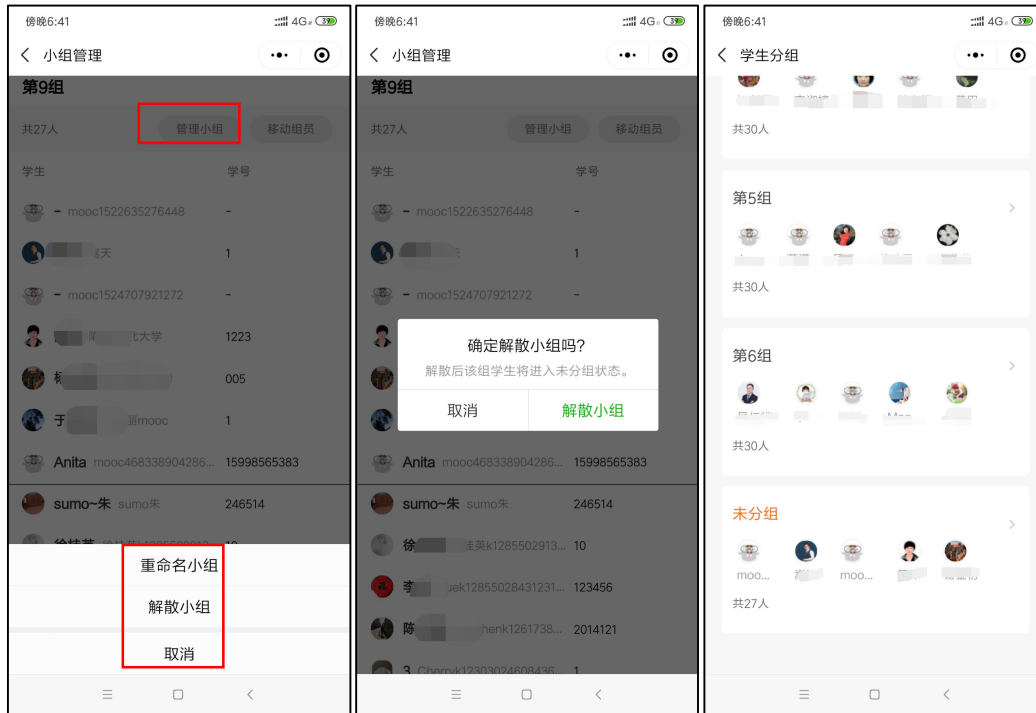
傍晚6:41

4G 39

小组管理

第9组

共27人

管理小组

移动组员

学生

学号

- mooc1522635276448

-

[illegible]天

1

- mooc1524707921272

-

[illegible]北大学

1223

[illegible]

005

于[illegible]mooc

1

Anita mooc468338904286...

15998565383

sumo~朱 sumo朱

246514

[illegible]

重命名小组

解散小组

取消

傍晚6:41

4G 39

小组管理

第9组

共27人

管理小组

移动组员

学生

学号

- mooc1522635276448

-

1

- mooc1524707921272

-

确定解散小组吗?

解散后该组学生将进入未分组状态。

取消

解散小组

Anita mooc468338904286...

15998565383

sumo~朱 sumo朱

246514

徐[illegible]k1285502913...

10

李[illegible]ek12855028431231...

123456

陈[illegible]henk1261738...

2014121

3 Cherryk12303024608436...

1

傍晚6:41

4G 39

学生分组

共30人

第5组

共30人

第6组

共30人

未分组

moo...

moo...

共27人